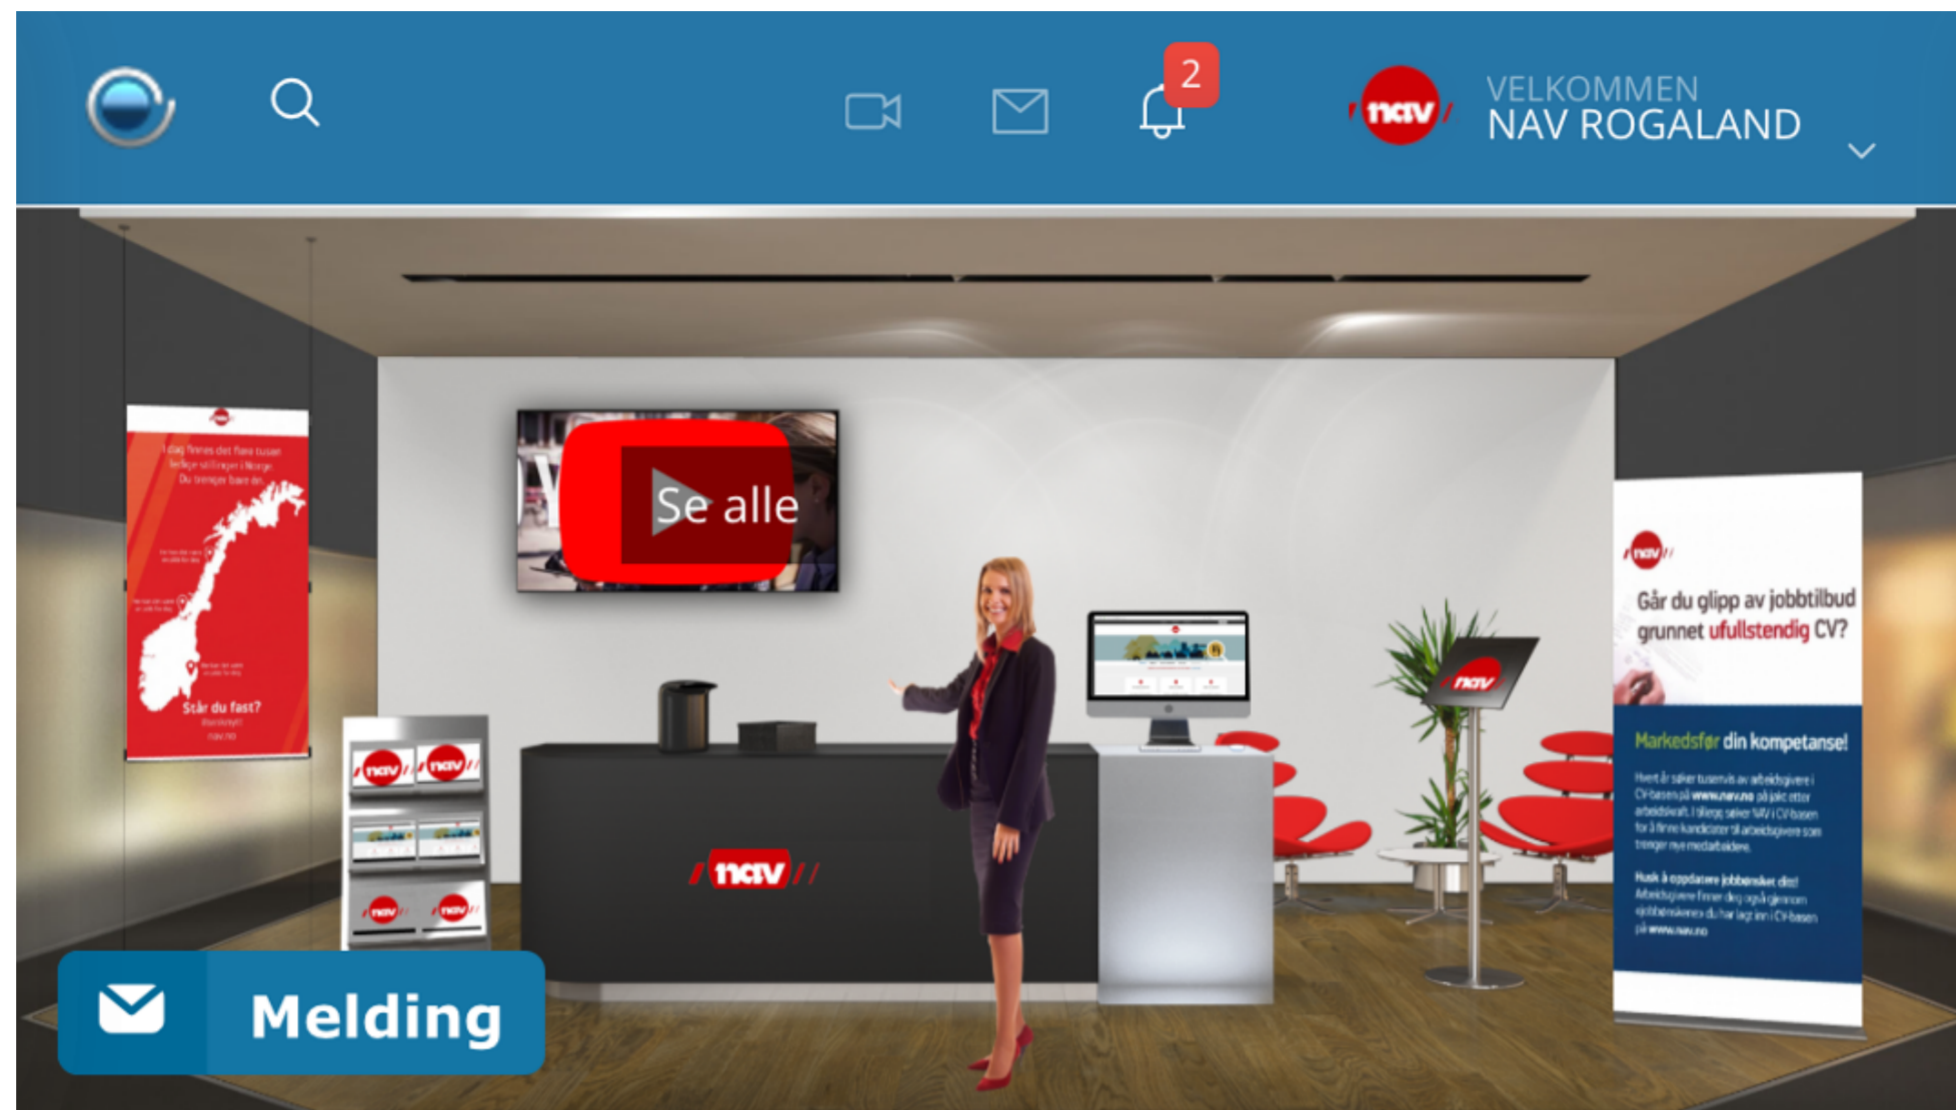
2

nav

VELKOMMEN
NAV ROGALAND

Se alle

I dag finnes det flere tusen ledige stillinger i Norge. Du trenger bare én.

Står du fast?

nav

nav

Går du glipp av jobbtilbud grunnet ufullstendig CV?

Markedsfør din kompetanse!

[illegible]

Husk å oppdatere jobbønsket ditt!

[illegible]

nav

nav

nav

nav

nav

nav

Melding